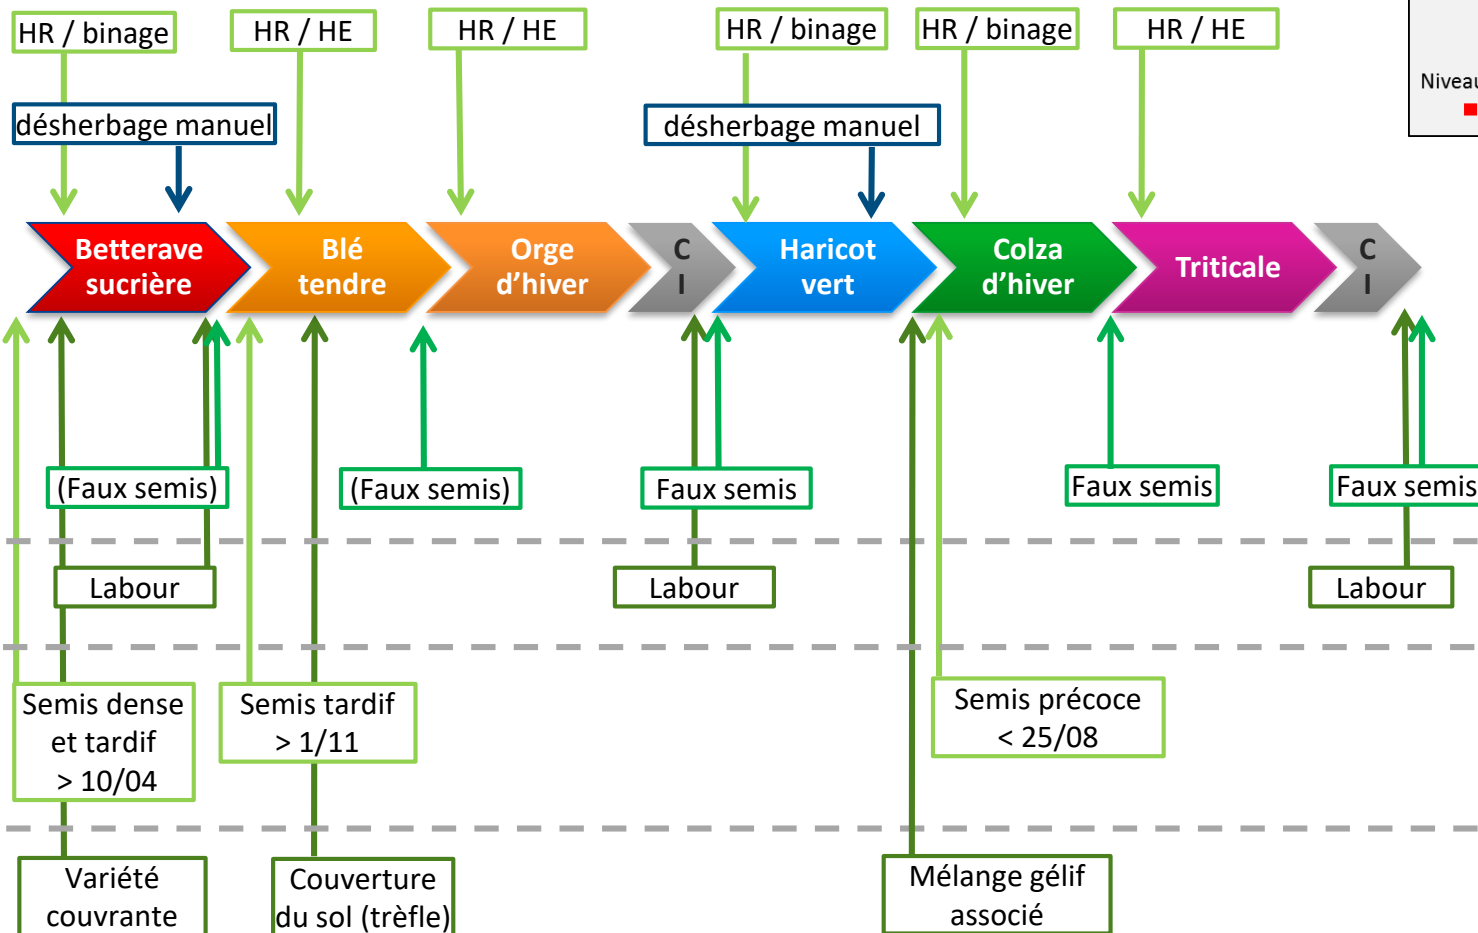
HR / binage

HR / HE

HR / HE

HR / binage

HR / binage

HR / HE

Niveau

désherbage manuel

désherbage manuel

Betterave sucrière

Blé tendre

Orge d'hiver

C I

Haricot vert

Colza d'hiver

Triticale

C I

(Faux semis)

(Faux semis)

Faux semis

Faux semis

Faux semis

Labour

Labour

Labour

Semis dense et tardif > 10/04

Semis tardif > 1/11

Semis précoce < 25/08

Variété couvrante

Couverture du sol (trèfle)

Mélange gélif associé